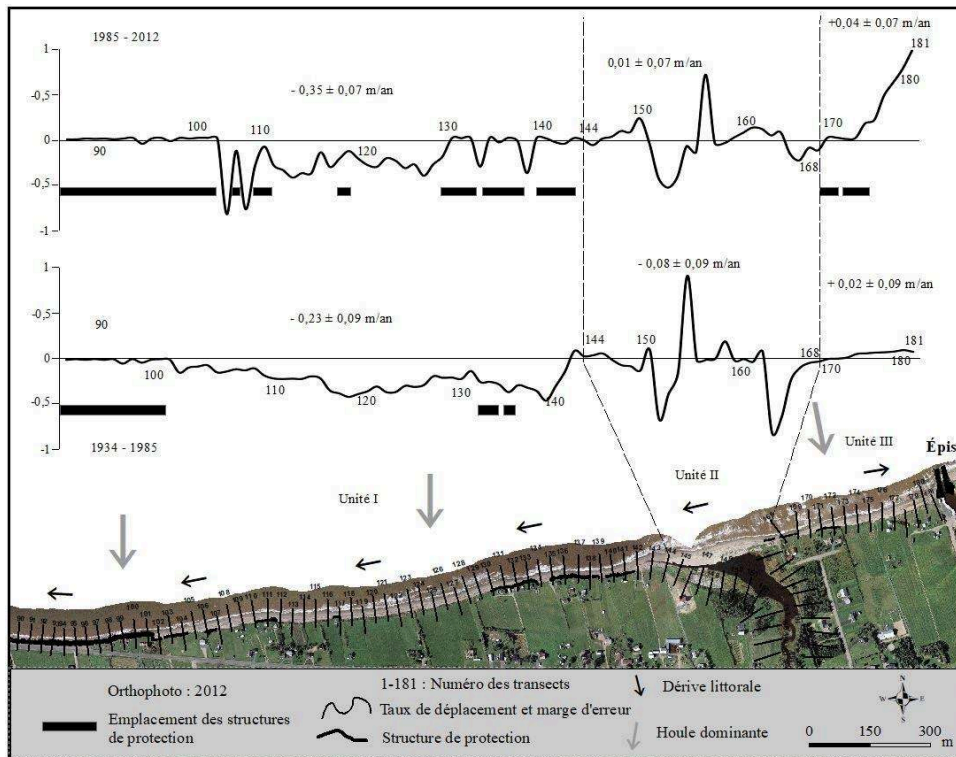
1985 - 2012

1
-0,5
0
-0,5
-1

- 0,35 ± 0,07 m/an

0,01 ± 0,07 m/an

+0,04 ± 0,07 m/an

90 100 110 120 130 140 144 150 160 168 170 180 181

1
-0,5
0
-0,5
-1

90

- 0,23 ± 0,09 m/an

- 0,08 ± 0,09 m/an

+ 0,02 ± 0,09 m/an

100 110 120 130 140 144 150 160 168 170 180 181

1934 - 1985

Unité I

Unité II

Unité III

Épis

Orthophoto : 2012

Emplacement des structures de protection

1-181 : Numéro des transects

Taux de déplacement et marge d'erreur

Structure de protection

Dérive littorale

Houle dominante

0 150 300 m

N
W E
S